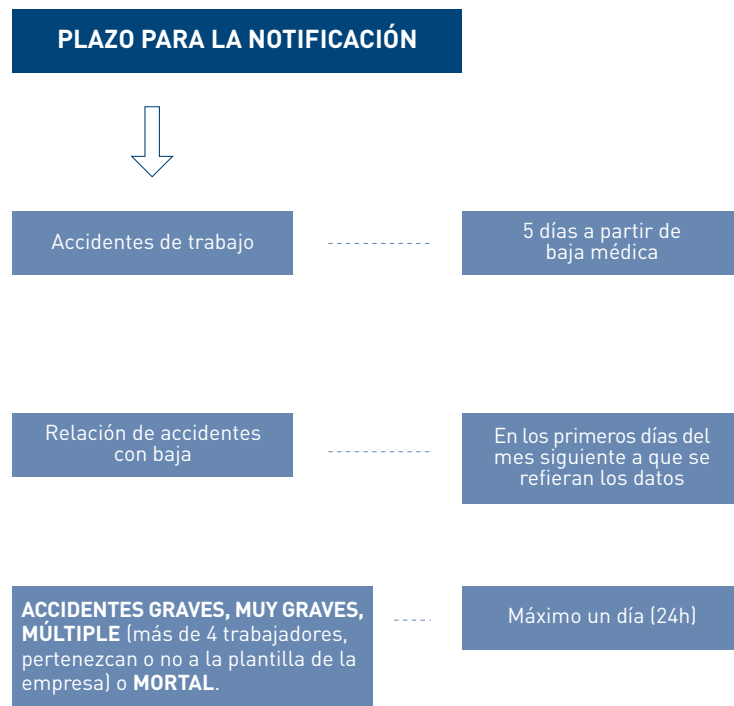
PLAZO PARA LA NOTIFICACIÓN

Accidentes de trabajo

5 días a partir de baja médica

Relación de accidentes con baja

En los primeros días del mes siguiente a que se refieran los datos

**ACCIDENTES GRAVES, MUY GRAVES, MÚLTIPLE** (más de 4 trabajadores, pertenezcan o no a la plantilla de la empresa) o **MORTAL**.

Máximo un día (24h)